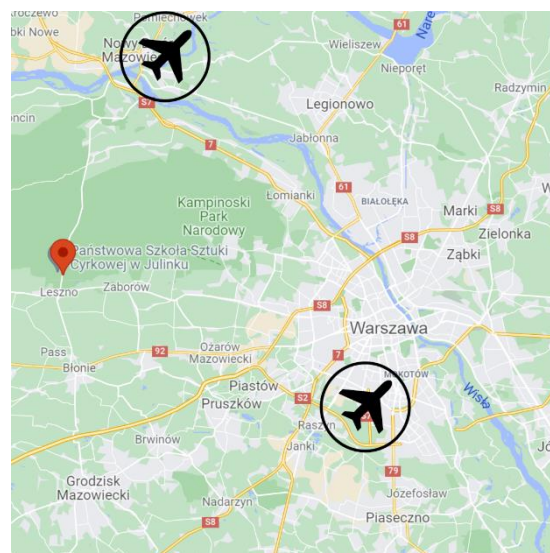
roczewo
bki Nowe
Pomiechowek
Nowy Mazow
61
Narew
Wieliszew
Nieporęt
Radzymin
S7
Legionowo
oncin
Jabłonna
7
Łomianki
61
BIAŁOŁĘKA
Marki
S8
Kampinoski Park Narodowy
Zielonka
Państwowa Szkoła Sztuki Cyrkowej w Julinku
S8
Ząbki
Leszno
Zaborów
S8
Warszawa
Pass
92
Ożarów Mazowiecki
7
Błonie
MOKOTÓW
Wisła
Piastów
Pruszków
S2
Brwinów
Raszyn
Janki
79
Grodzisk Mazowiecki
Józefosław
Nadarzyn
S8
Piaseczno